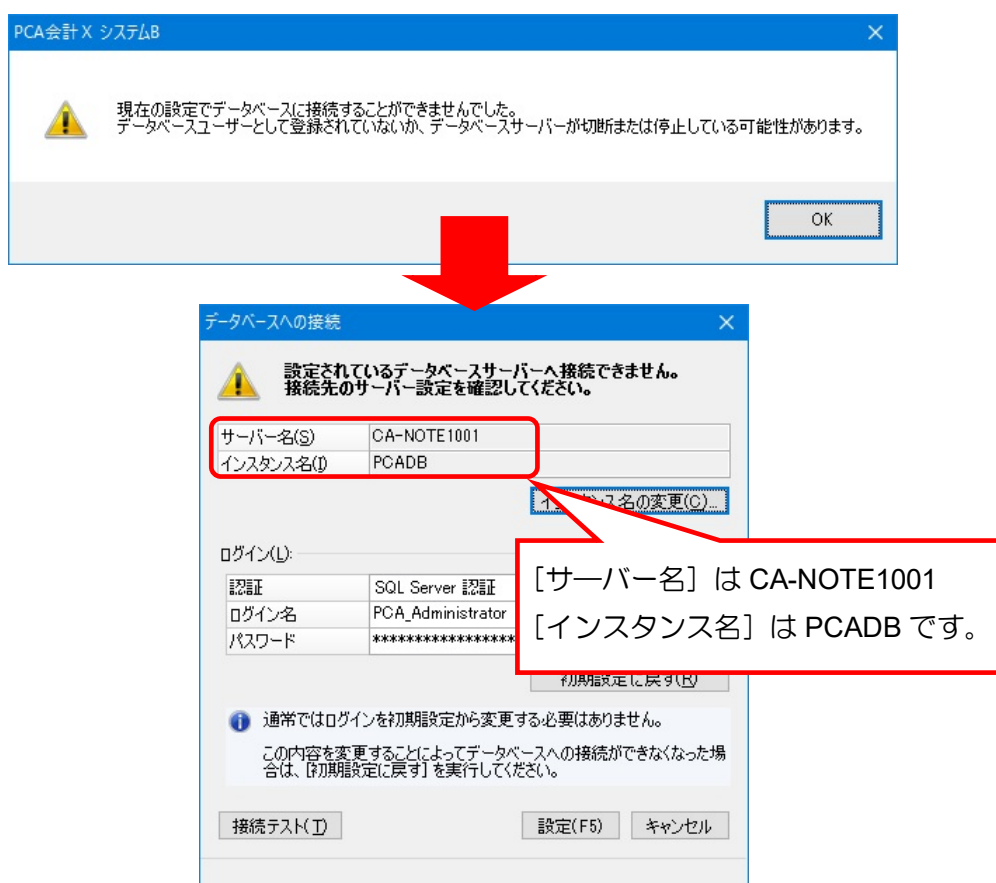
PCA会計 X システムB

現在の設定でデータベースに接続することができませんでした。
データベースユーザーとして登録されていないか、データベースサーバーが切断または停止している可能性があります。

OK

データベースへの接続

設定されているデータベースサーバーへ接続できません。
接続先のサーバー設定を確認してください。

| サーバー名(S) | CA-NOTE1001 |
|---|---|
| インスタンス名(I) | PCADB |

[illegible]ンス名の変更(C)...

ログイン(L):

| 認証 | SQL Server 認証 |
|---|---|
| ログイン名 | PCA_Administrator |
| パスワード | ***************** |

［サーバー名］は CA-NOTE1001
［インスタンス名］は PCADB です。

初期設定に戻す(R)

通常ではログインを初期設定から変更する必要はありません。

この内容を変更することによってデータベースへの接続ができなくなった場合は、[初期設定に戻す] を実行してください。

接続テスト(T)　設定(F5)　キャンセル